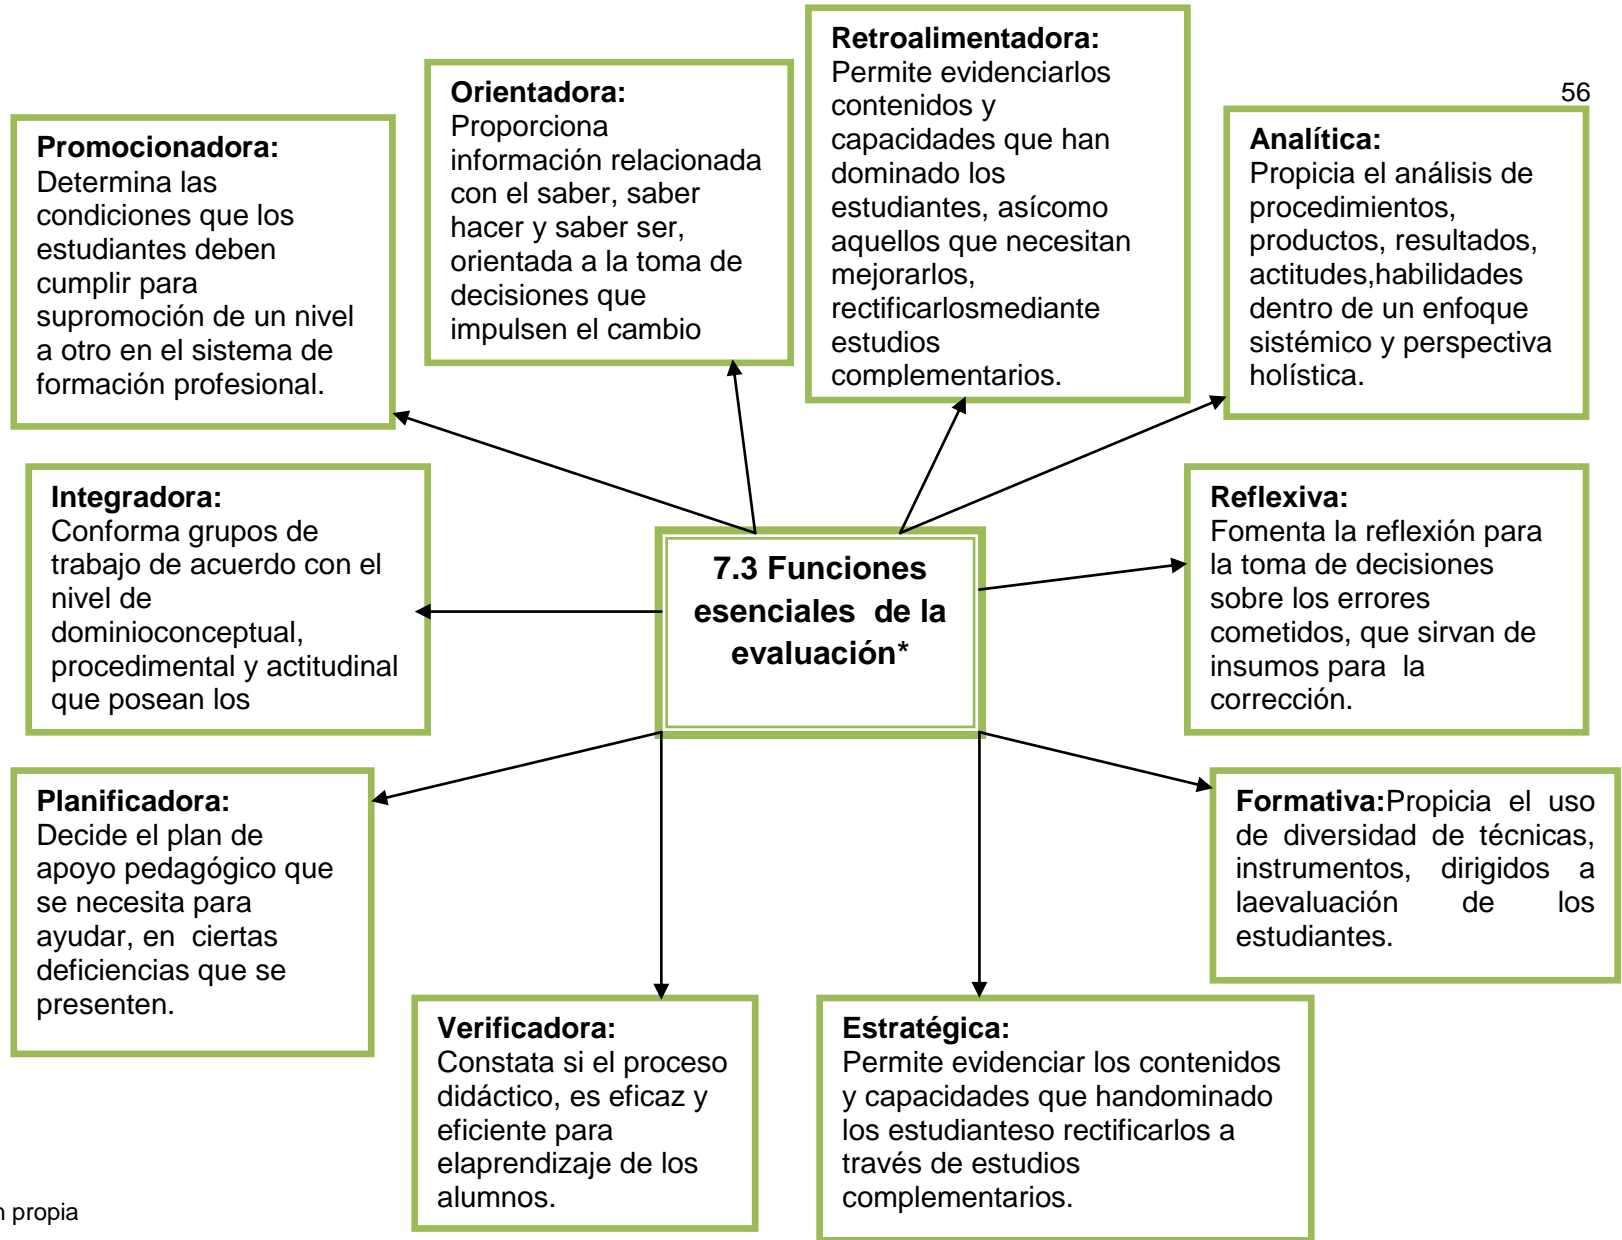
56

7.3 Funciones esenciales de la evaluación*

Promocionadora:
Determina las condiciones que los estudiantes deben cumplir para supromoción de un nivel a otro en el sistema de formación profesional.

Orientadora:
Proporciona información relacionada con el saber, saber hacer y saber ser, orientada a la toma de decisiones que impulsen el cambio

Retroalimentadora:
Permite evidenciarlos contenidos y capacidades que han dominado los estudiantes, asícomo aquellos que necesitan mejorarlos, rectificarlosmediante estudios complementarios.

Analítica:
Propicia el análisis de procedimientos, productos, resultados, actitudes,habilidades dentro de un enfoque sistémico y perspectiva holística.

Integradora:
Conforma grupos de trabajo de acuerdo con el nivel de dominioconceptual, procedimental y actitudinal que posean los

Reflexiva:
Fomenta la reflexión para la toma de decisiones sobre los errores cometidos, que sirvan de insumos para la corrección.

Planificadora:
Decide el plan de apoyo pedagógico que se necesita para ayudar, en ciertas deficiencias que se presenten.

Formativa:Propicia el uso de diversidad de técnicas, instrumentos, dirigidos a laevaluación de los estudiantes.

Verificadora:
Constata si el proceso didáctico, es eficaz y eficiente para elaprendizaje de los alumnos.

Estratégica:
Permite evidenciar los contenidos y capacidades que handominado los estudianteso rectificarlos a través de estudios complementarios.

n propia